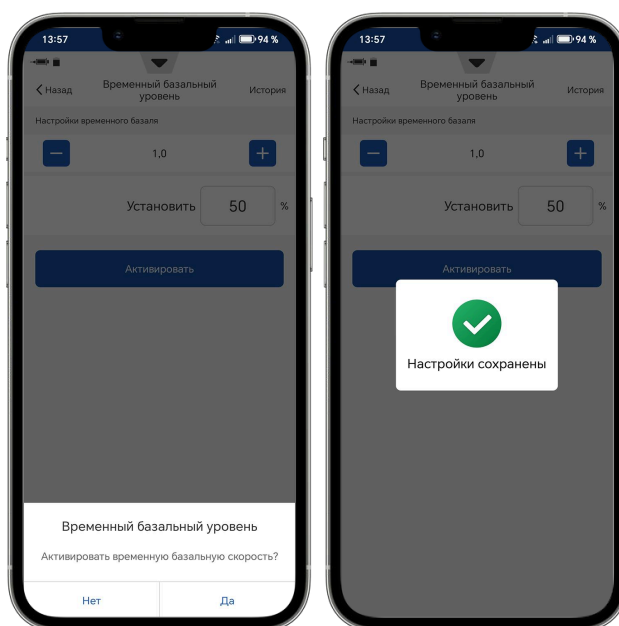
13:57

94 %

Назад

Временный базальный уровень

История

Настройки временного базаля

1,0

Установить

50

%

Активировать

Временный базальный уровень

Активировать временную базальную скорость?

Нет

Да

13:57

94 %

Назад

Временный базальный уровень

История

Настройки временного базаля

1,0

Установить

50

%

Активировать

Настройки сохранены